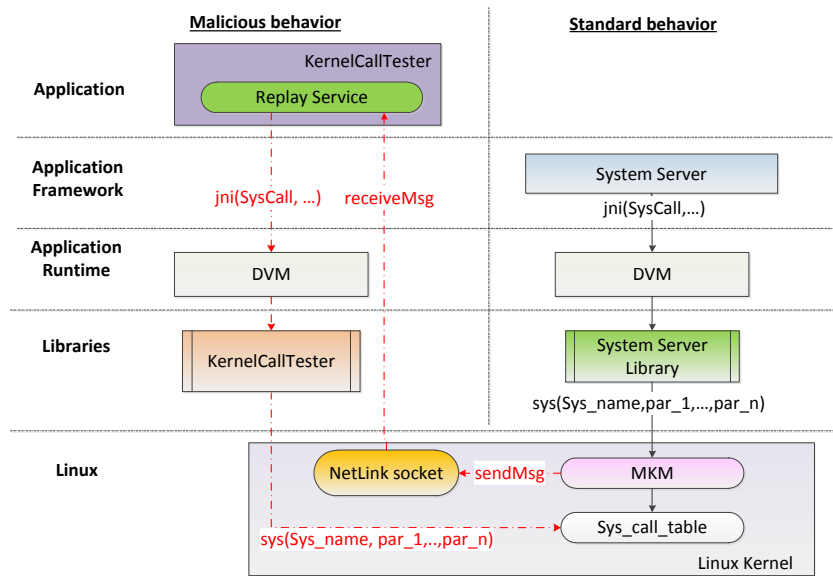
Malicious behavior

Standard behavior

Application

KernelCallTester

Replay Service

Application Framework

jni(SysCall, …)

receiveMsg

System Server

jni(SysCall,…)

Application Runtime

DVM

DVM

Libraries

KernelCallTester

System Server Library

sys(Sys_name,par_1,…,par_n)

Linux

NetLink socket

sendMsg

MKM

Sys_call_table

sys(Sys_name, par_1,..,par_n)

Linux Kernel